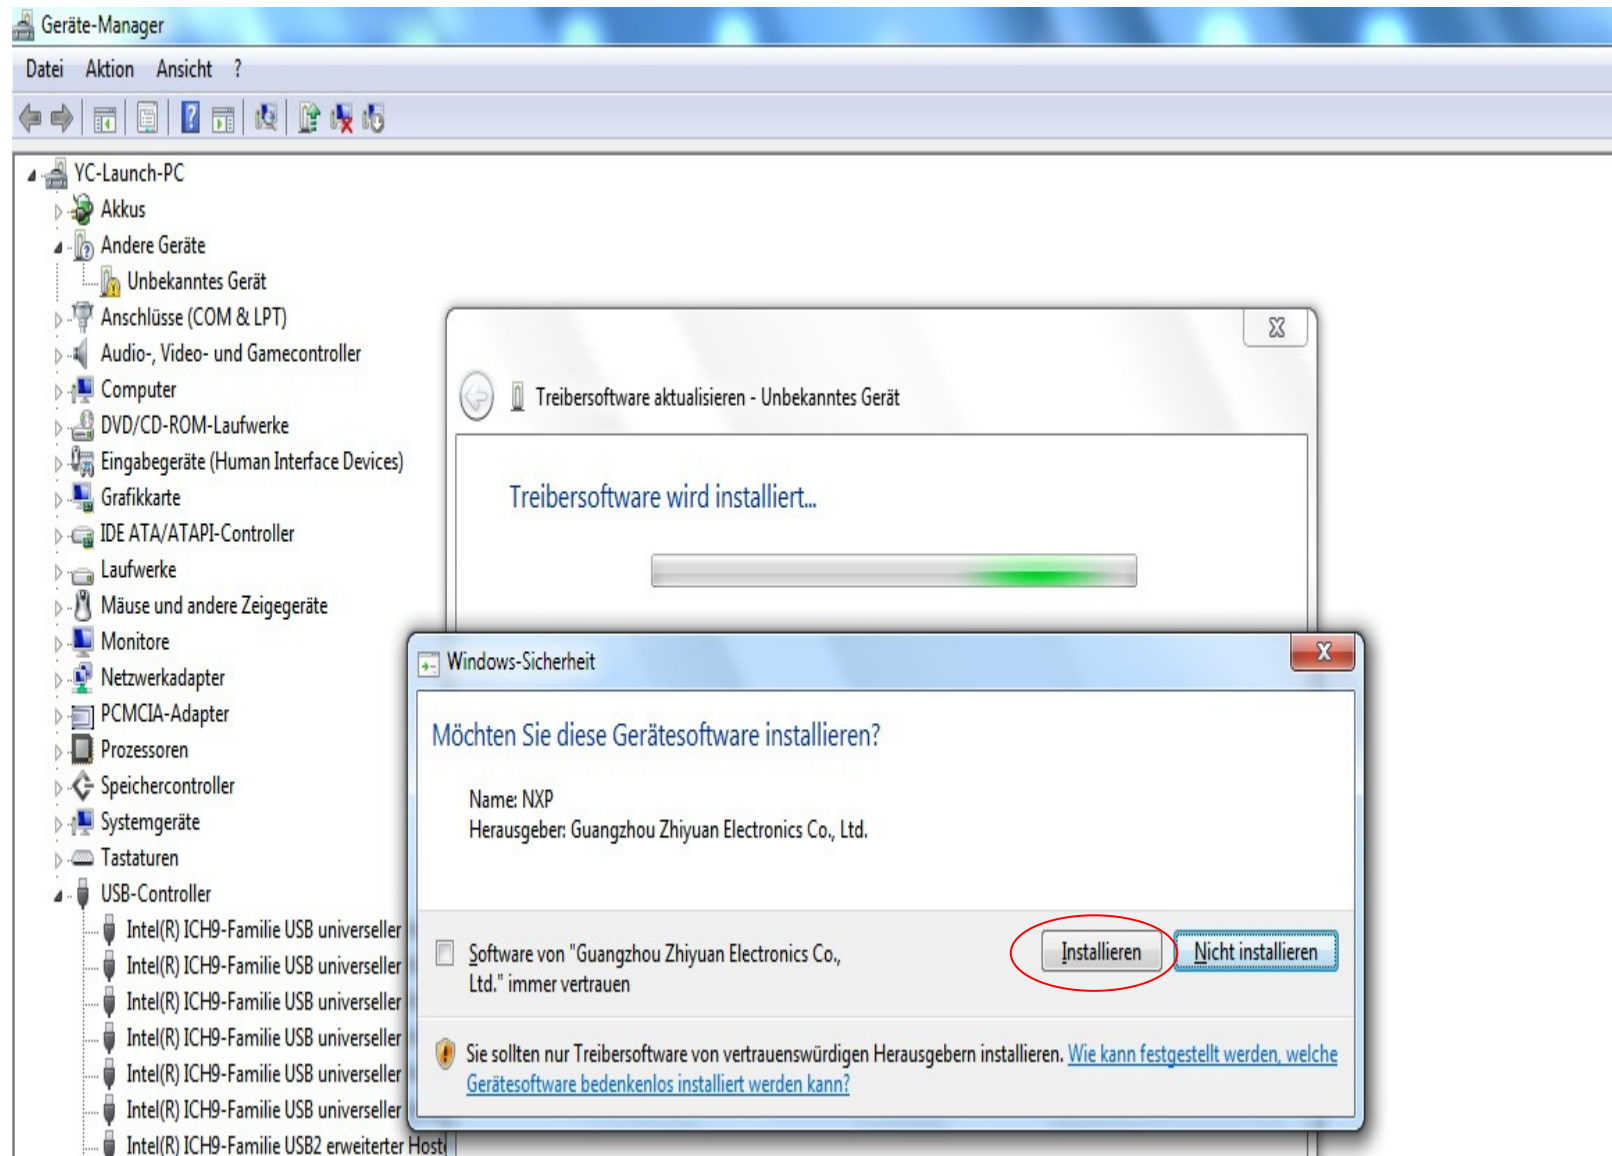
Geräte-Manager

Datei Aktion Ansicht ?

YC-Launch-PC
Akkus
Andere Geräte
Unbekanntes Gerät
Anschlüsse (COM & LPT)
Audio-, Video- und Gamecontroller
Computer
DVD/CD-ROM-Laufwerke
Eingabegeräte (Human Interface Devices)
Grafikkarte
IDE ATA/ATAPI-Controller
Laufwerke
Mäuse und andere Zeigegeräte
Monitore
Netzwerkadapter
PCMCIA-Adapter
Prozessoren
Speichercontroller
Systemgeräte
Tastaturen
USB-Controller
Intel(R) ICH9-Familie USB universeller
Intel(R) ICH9-Familie USB universeller
Intel(R) ICH9-Familie USB universeller
Intel(R) ICH9-Familie USB universeller
Intel(R) ICH9-Familie USB universeller
Intel(R) ICH9-Familie USB universeller
Intel(R) ICH9-Familie USB2 erweiterter Host

Treibersoftware aktualisieren - Unbekanntes Gerät

Treibersoftware wird installiert...

Windows-Sicherheit

Möchten Sie diese Gerätesoftware installieren?

Name: NXP
Herausgeber: Guangzhou Zhiyuan Electronics Co., Ltd.

Software von "Guangzhou Zhiyuan Electronics Co., Ltd." immer vertrauen

Installieren Nicht installieren

Sie sollten nur Treibersoftware von vertrauenswürdigen Herausgebern installieren. Wie kann festgestellt werden, welche Gerätesoftware bedenkenlos installiert werden kann?